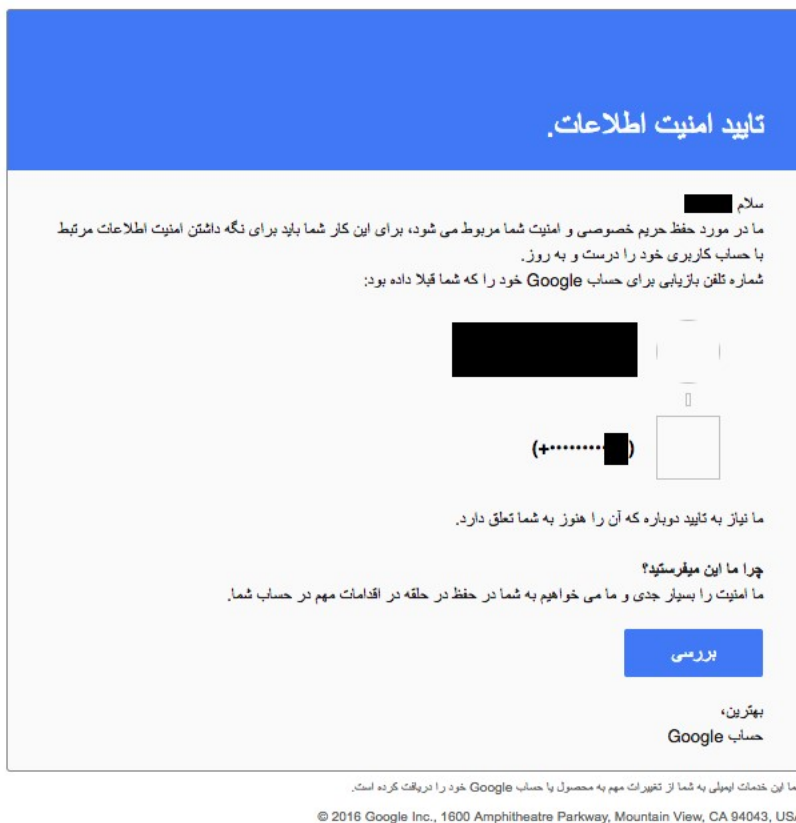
تایید امنیت اطلاعات.

سلام

ما در مورد حفظ حریم خصوصی و امنیت شما مربوط می شود، برای این کار شما باید برای نگه داشتن امنیت اطلاعات مرتبط با حساب کاربری خود را درست و به روز.

شماره تلفن بازیابی برای حساب Google خود را که شما قبلا داده بود:

(+•••••••••

ما نیاز به تایید دوباره که آن را هنوز به شما تعلق دارد.

چرا ما این میفرستید؟

ما امنیت را بسیار جدی و ما می خواهیم به شما در حفظ در حلقه در اقدامات مهم در حساب شما.

بررسی

بهترین،

حساب Google

ما این خدمات ایمیلی به شما از تغییرات مهم به محصول یا حساب Google خود را دریافت کرده است.

© 2016 Google Inc., 1600 Amphitheatre Parkway, Mountain View, CA 94043, USA